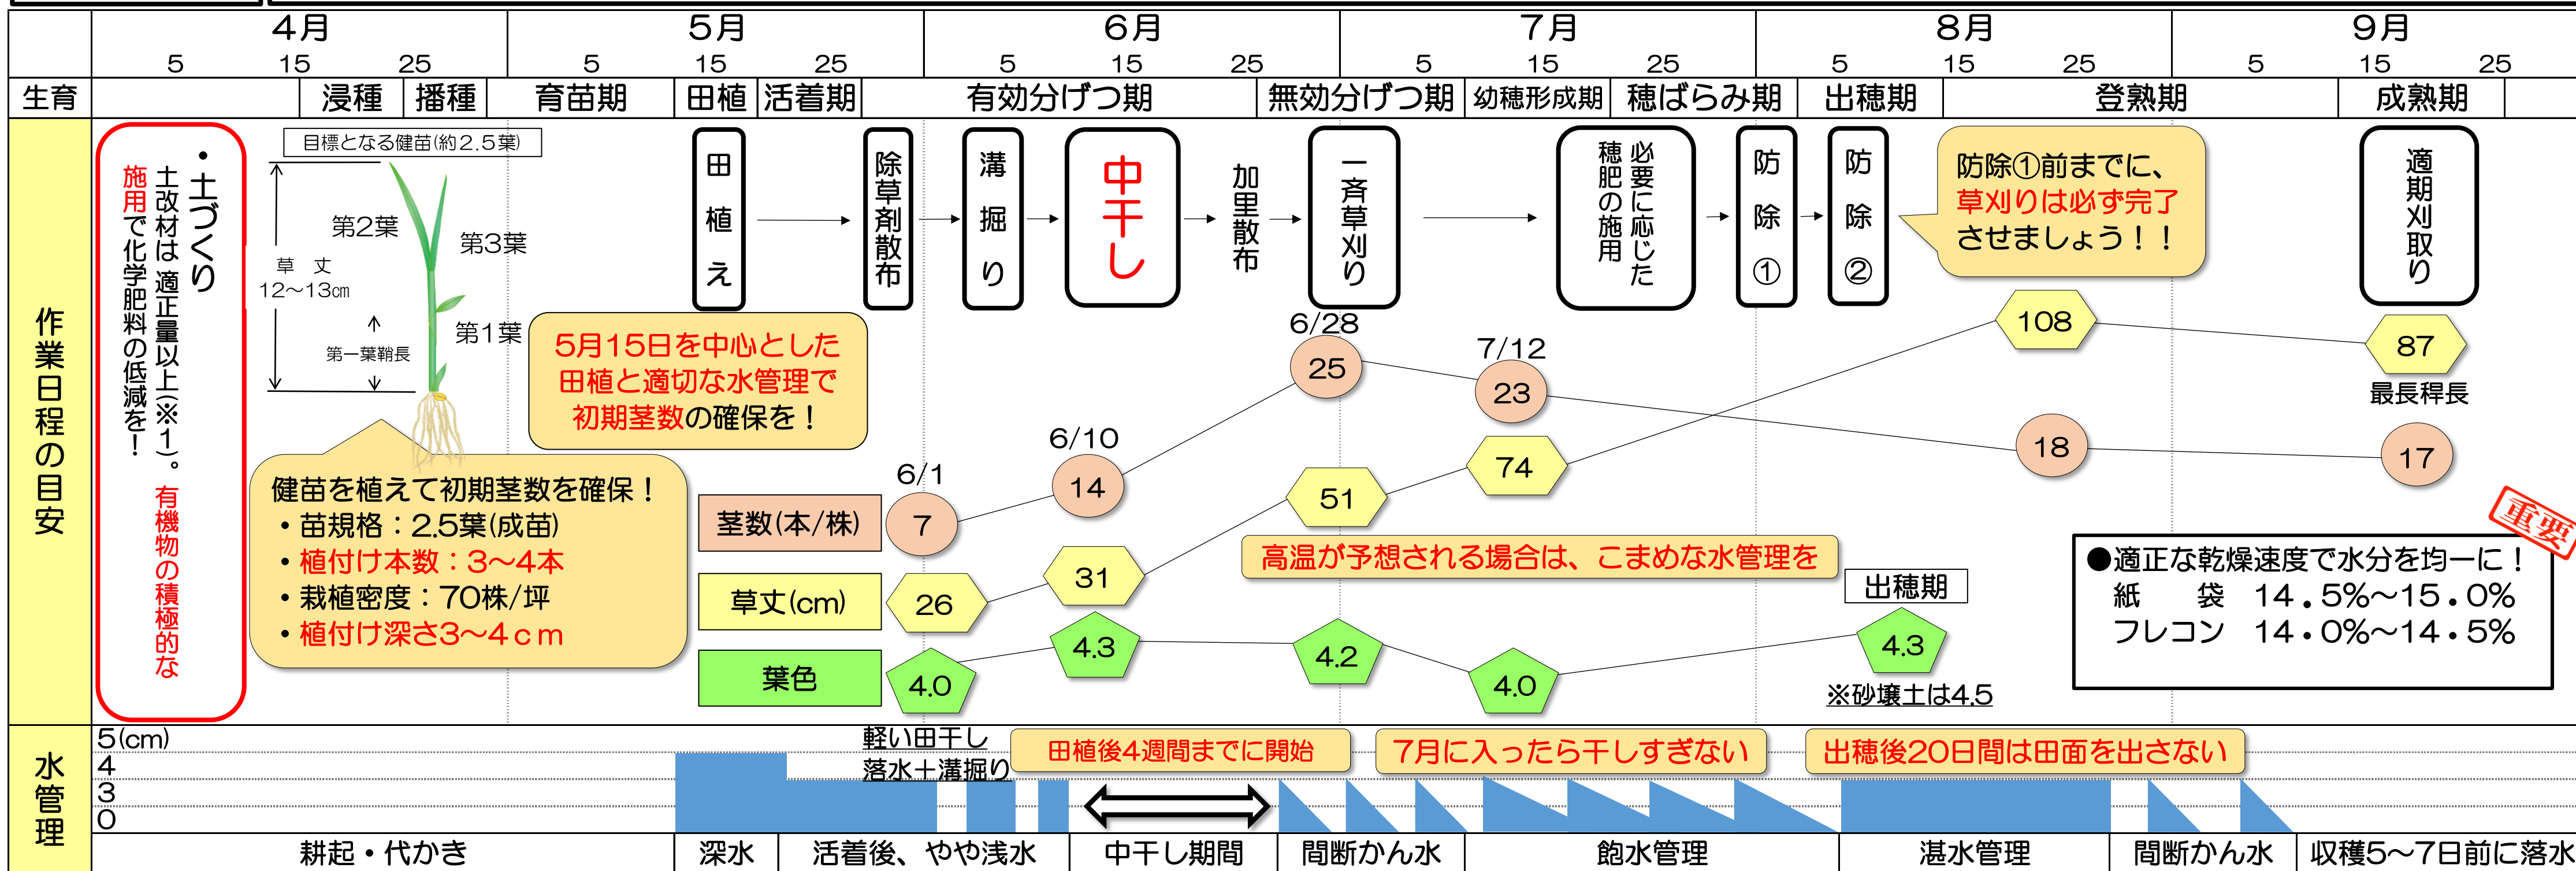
4月 5 15 25 | 5月 5 15 25 | 6月 5 15 25 | 7月 5 15 25 | 8月 5 15 25 | 9月 5 15 25

生育 浸種 播種 育苗期 田植 活着期 有効分げつ期 無効分げつ期 幼穂形成期 穂ばらみ期 出穂期 登熟期 成熟期

作業日程の目安

・土づくり
土改材は適正量以上(※1)。
有機物の積極的な施用で化学肥料の低減を!

目標となる健苗(約2.5葉)
第2葉
第3葉
第1葉
草丈 12～13㎝
第一葉鞘長

健苗を植えて初期茎数を確保!
・苗規格:2.5葉(成苗)
・植付け本数:3～4本
・栽植密度:70株/坪
・植付け深さ3～4cm

田植え → 除草剤散布 → 溝掘り → 中干し → 加里散布 → 一斉草刈り → 必要に応じた穂肥の施用 → 防除① → 防除②

防除①前までに、草刈りは必ず完了させましょう!!

適期刈取り

5月15日を中心とした田植と適切な水管理で初期茎数の確保を!

茎数(本/株)
草丈(cm)
葉色

6/1 7
6/10 14
6/28 25
7/12 23
18
17

26
31
51
74
108
87
最長稈長

4.0
4.3
4.2
4.0
4.3
出穂期
※砂壌土は4.5

高温が予想される場合は、こまめな水管理を

重要
●適正な乾燥速度で水分を均一に!
紙　袋　14.5%～15.0%
フレコン　14.0%～14.5%

水管理
5(cm)
4
3
0
軽い田干し
落水+溝掘り
田植後4週間までに開始
7月に入ったら干しすぎない
出穂後20日間は田面を出さない

耕起・代かき | 深水 | 活着後、やや浅水 | 中干し期間 | 間断かん水 | 飽水管理 | 湛水管理 | 間断かん水 | 収穫5～7日前に落水